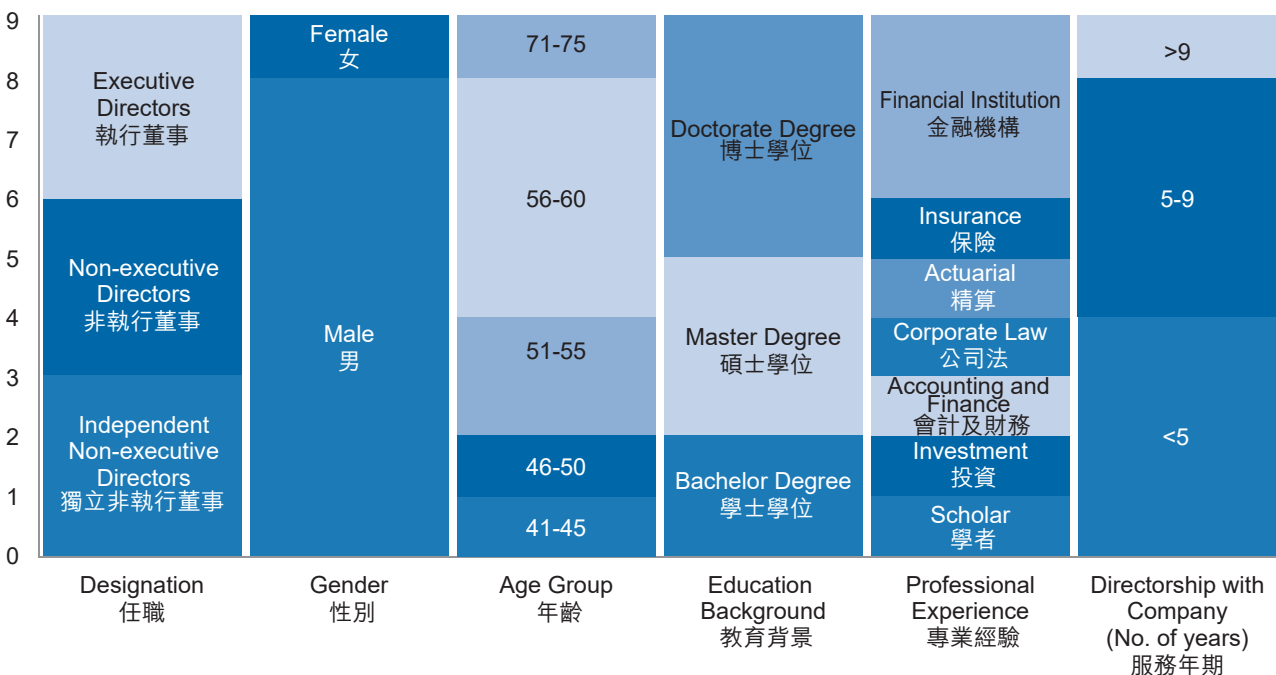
9
8
7
6
5
4
3
2
1
0

Executive Directors
執行董事

Non-executive Directors
非執行董事

Independent Non-executive Directors
獨立非執行董事

Female
女

Male
男

71-75

56-60

51-55

46-50

41-45

Doctorate Degree
博士學位

Master Degree
碩士學位

Bachelor Degree
學士學位

Financial Institution
金融機構

Insurance
保險

Actuarial
精算

Corporate Law
公司法

Accounting and Finance
會計及財務

Investment
投資

Scholar
學者

>9

5-9

<5

Designation
任職

Gender
性別

Age Group
年齡

Education Background
教育背景

Professional Experience
專業經驗

Directorship with Company (No. of years)
服務年期